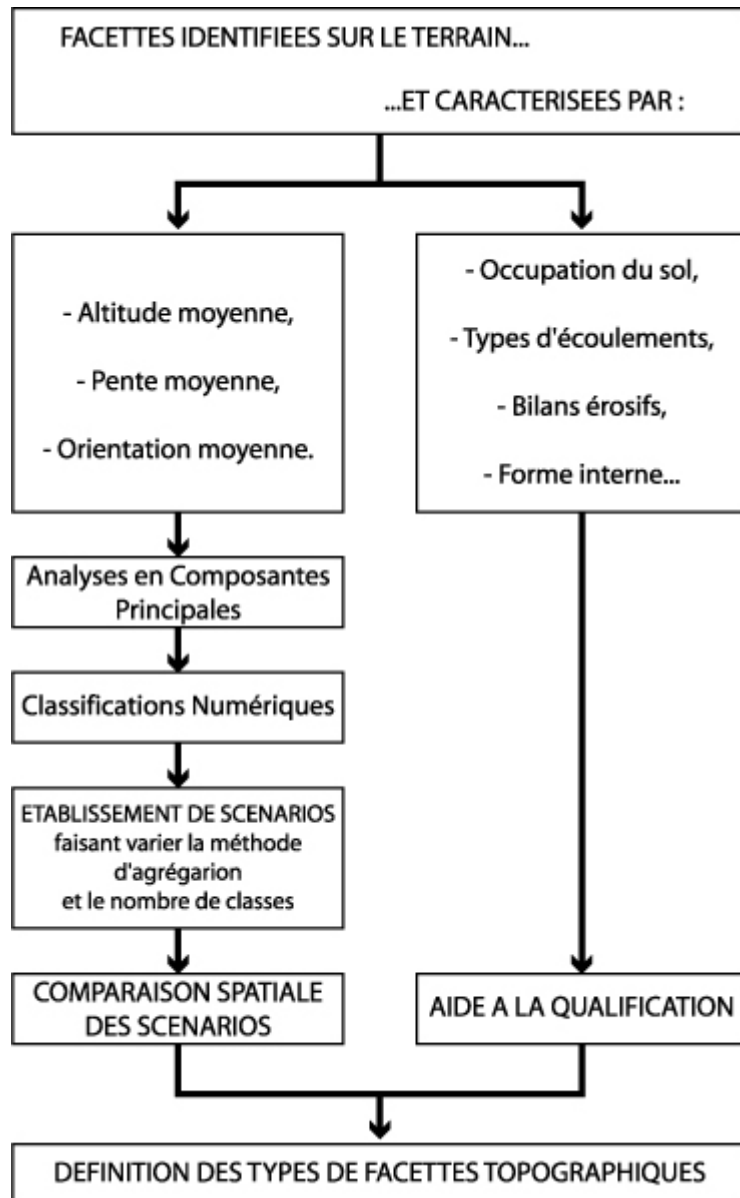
FACETTES IDENTIFIEES SUR LE TERRAIN...

...ET CARACTERISEES PAR :

- Altitude moyenne,

- Pente moyenne,

- Orientation moyenne.

- Occupation du sol,

- Types d'écoulements,

- Bilans érosifs,

- Forme interne...

Analyses en Composantes Principales

Classifications Numériques

ETABLISSEMENT DE SCENARIOS faisant varier la méthode d'agrégarion et le nombre de classes

COMPARAISON SPATIALE DES SCENARIOS

AIDE A LA QUALIFICATION

DEFINITION DES TYPES DE FACETTES TOPOGRAPHIQUES